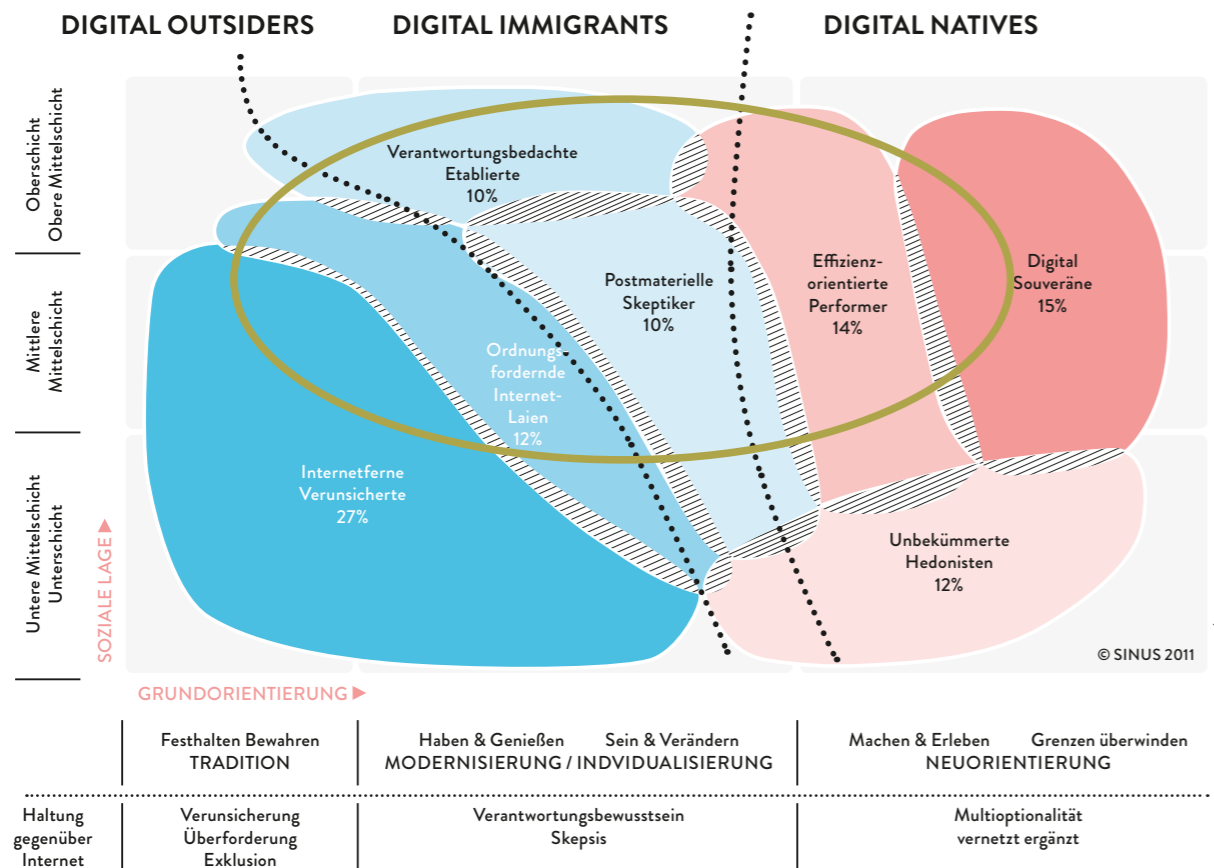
DIGITAL OUTSIDERS DIGITAL IMMIGRANTS DIGITAL NATIVES

Oberschicht
Obere Mittelschicht

Mittlere
Mittelschicht

Untere Mittelschicht
Unterschicht

SOZIALE LAGE ▶

Verantwortungsbedachte Etablierte 10%

Postmaterielle Skeptiker 10%

Ordnungsfordernde Internet-Laien 12%

Internetferne Verunsicherte 27%

Effizienzorientierte Performer 14%

Digital Souveräne 15%

Unbekümmerte Hedonisten 12%

© SINUS 2011

GRUNDORIENTIERUNG ▶

Festhalten Bewahren
TRADITION

Haben & Genießen Sein & Verändern
MODERNISIERUNG / INDVIDUALISIERUNG

Machen & Erleben Grenzen überwinden
NEUORIENTIERUNG

Haltung gegenüber Internet

Verunsicherung
Überforderung
Exklusion

Verantwortungsbewusstsein
Skepsis

Multioptionalität
vernetzt ergänzt